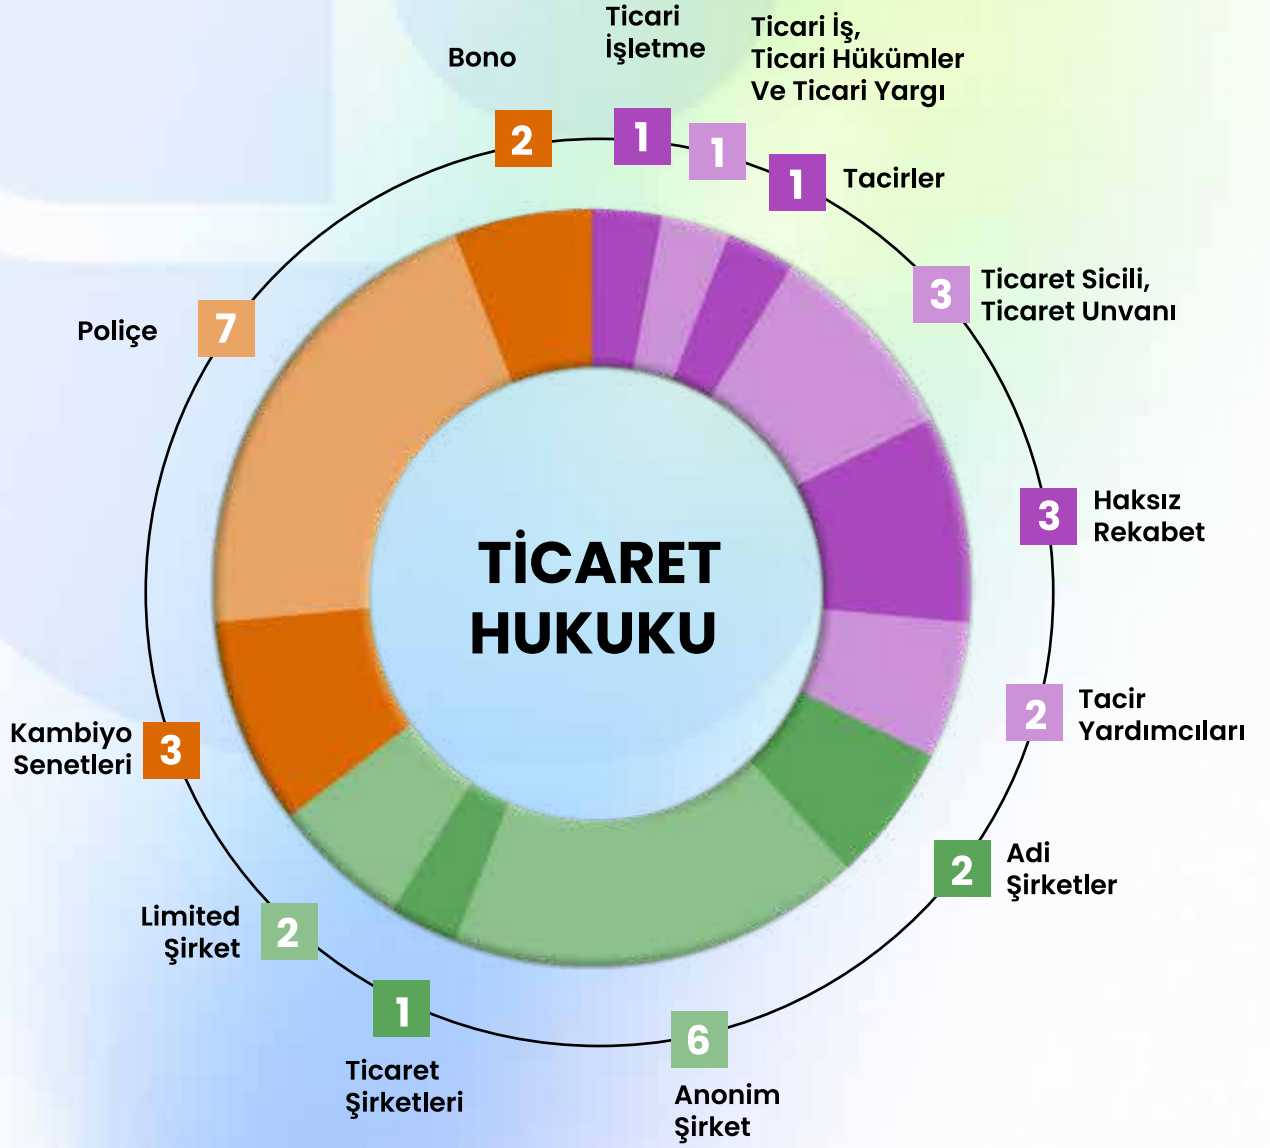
Ticari İşletme
1

Ticari İş, Ticari Hükümler Ve Ticari Yargı
1

1
Tacirler

3
Ticaret Sicili, Ticaret Unvanı

3
Haksız Rekabet

2
Tacir Yardımcıları

2
Adi Şirketler

6
Anonim Şirket

1
Ticaret Şirketleri

Limited Şirket
2

Kambiyo Senetleri
3

Poliçe
7

Bono
2

TİCARET HUKUKU